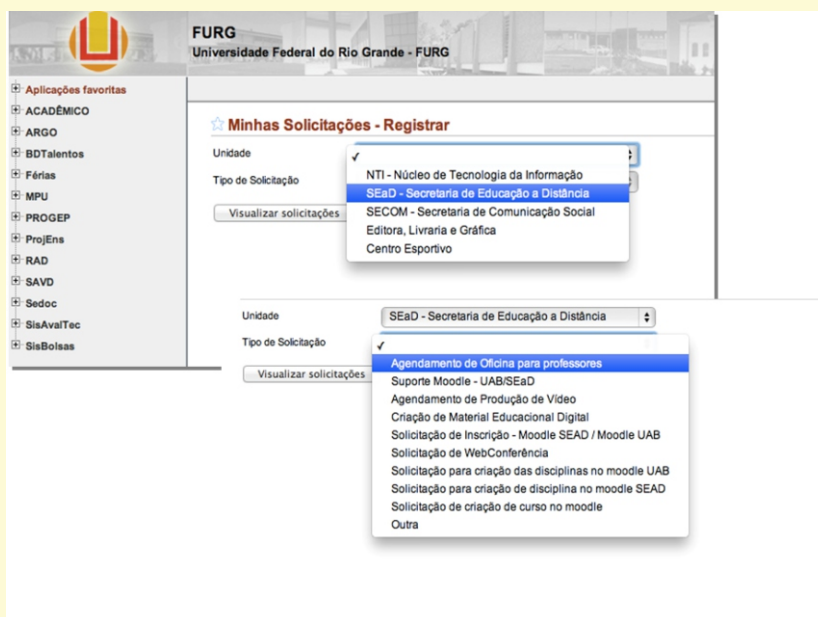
FURG
Universidade Federal do Rio Grande - FURG

Aplicações favoritas
ACADÊMICO
ARGO
BDTalentos
Férias
MPU
PROGEP
ProjEns
RAD
SAVD
Sedoc
SisAvalTec
SisBolsas

Minhas Solicitações - Registrar

Unidade
Tipo de Solicitação
Visualizar solicitações

✓
NTI - Núcleo de Tecnologia da Informação
SEaD - Secretaria de Educação a Distância
SECOM - Secretaria de Comunicação Social
Editora, Livraria e Gráfica
Centro Esportivo

Unidade
SEaD - Secretaria de Educação a Distância
Tipo de Solicitação
Visualizar solicitações

✓
Agendamento de Oficina para professores
Suporte Moodle - UAB/SEaD
Agendamento de Produção de Vídeo
Criação de Material Educacional Digital
Solicitação de Inscrição - Moodle SEAD / Moodle UAB
Solicitação de WebConferência
Solicitação para criação das disciplinas no moodle UAB
Solicitação para criação de disciplina no moodle SEAD
Solicitação de criação de curso no moodle
Outra